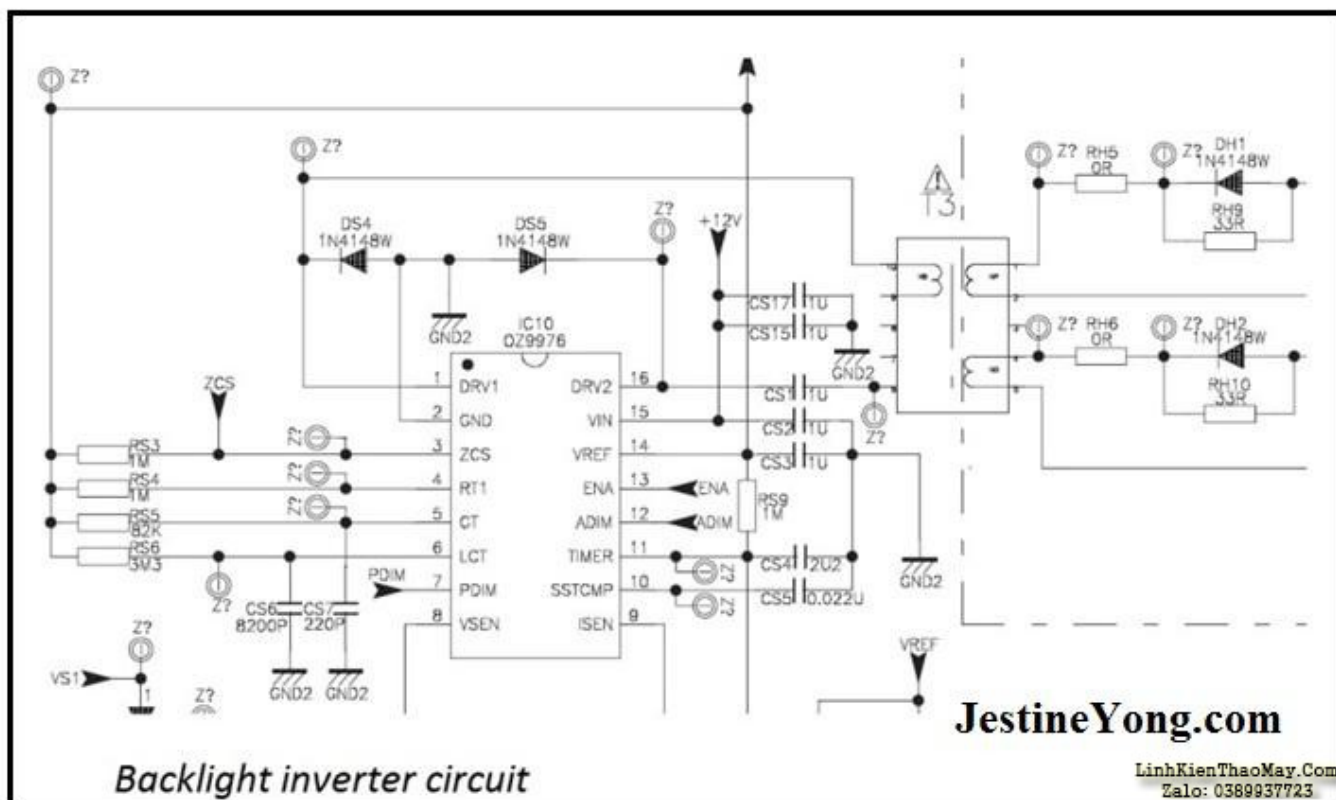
Z?
Z?
Z?
DS4
1N4148W
DS5
1N4148W
Z?
+12V
A
T3
Z?
RH5
0R
Z?
DH1
1N4148W
RH9
33R
Z?
RH6
0R
Z?
DH2
1N4148W
RH10
33R
CS17 1U
CS15 1U
GND2
GND2
IC10
OZ9976
ZCS
1 DRV1
2 GND
3 ZCS
4 RT1
5 CT
6 LCT
7 PDIM
8 VSEN
DRV2 16
VIN 15
VREF 14
ENA 13
ADIM 12
TIMER 11
SSTCMP 10
ISEN 9
CS1 1U
CS2 1U
CS3 1U
GND2
Z?
ENA
ADIM
RS9
1M
CS4 2U2
CS5 0.022U
GND2
Z?
Z?
Z?
Z?
Z?
RS3
1M
RS4
1M
RS5
82K
RS6
3V3
Z?
PDIM
CS6
8200P
CS7
220P
GND2
GND2
Z?
VS1
1
Z?
VREF
JestineYong.com
Backlight inverter circuit
LinhKienThaoMay.Com
Zalo: 0389937723